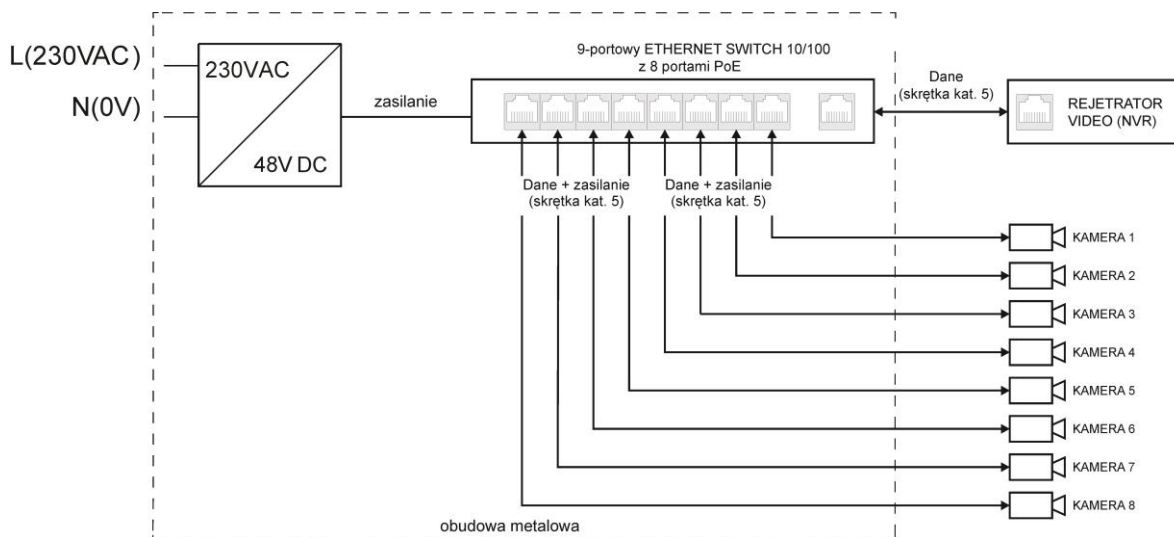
L(230VAC)

N(0V)

230VAC

48V DC

zasilanie

9-portowy ETHERNET SWITCH 10/100
z 8 portami PoE

Dane
(skrętka kat. 5)

REJETRATOR
VIDEO (NVR)

Dane + zasilanie
(skrętka kat. 5)

Dane + zasilanie
(skrętka kat. 5)

KAMERA 1

KAMERA 2

KAMERA 3

KAMERA 4

KAMERA 5

KAMERA 6

KAMERA 7

KAMERA 8

obudowa metalowa